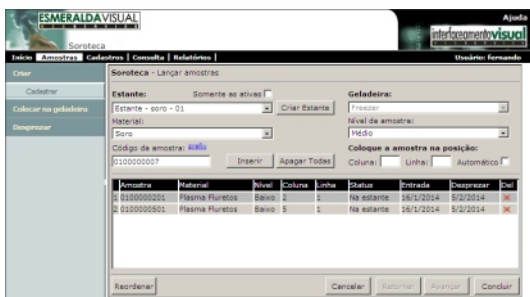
ESMERALDAVISUAL
Soroteca
Ajuda
interfaceamentovisual
Início | Amostras | Cadastros | Consulta | Relatórios |
Usuário: fernando

Criar
Cadastrar
Colocar na geladeira
Desprezar

Soroteca - Lançar amostras

Estante: Somente as ativas
Estante - soro - 01
Criar Estante
Material:
Soro
Código da amostra: auto
0100000007
Inserir
Apagar Todas

Geladeira:
Freezer
Nível da amostra:
Médio
Coloque a amostra na posição:
Coluna: Linha: Automático

| Amostra | Material | Nível | Coluna | Linha | Status | Entrada | Desprezar | Del |
|---|---|---|---|---|---|---|---|---|
| 1 0100000201 | Plasma Fluretos | Baixo | 2 | 1 | Na estante | 16/1/2014 | 5/2/2014 | ✕ |
| 2 0100000501 | Plasma Fluretos | Baixo | 5 | 1 | Na estante | 16/1/2014 | 5/2/2014 | ✕ |

Reordenar
Cancelar
Retornar
Avançar
Concluir